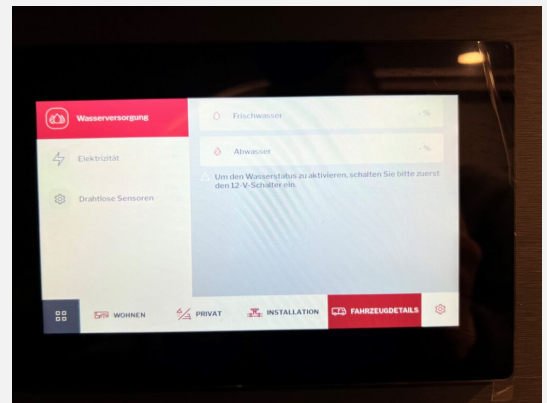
Wasserversorgung

Elektrizität

Drahtlose Sensoren

Frischwasser
-%

Abwasser
-%

Um den Wasserstatus zu aktivieren, schalten Sie bitte zuerst den 12-V-Schalter ein.

WOHNEN
PRIVAT
INSTALLATION
FAHRZEUGDETAILS